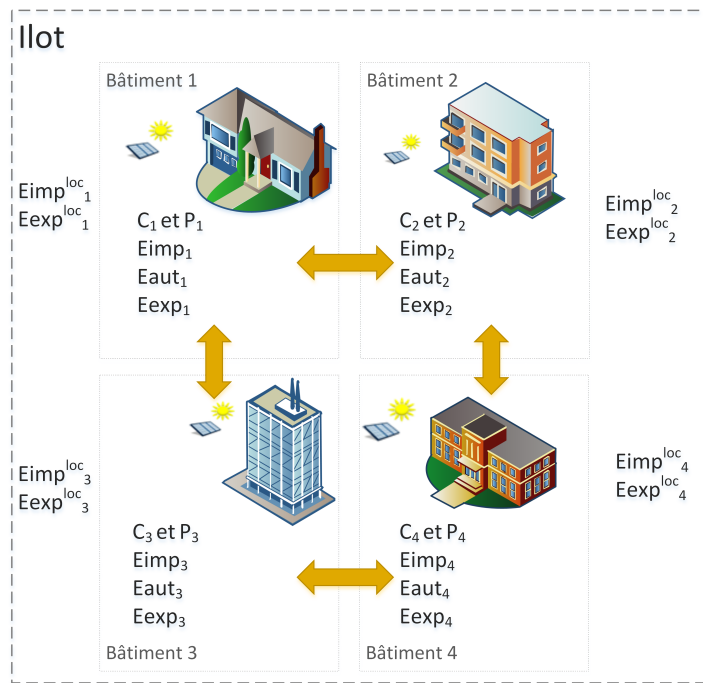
Ilot

Bâtiment 1

$Eimp^{loc}_1$
$Eexp^{loc}_1$

$C_1$ et $P_1$
$Eimp_1$
$Eaut_1$
$Eexp_1$

Bâtiment 2

$Eimp^{loc}_2$
$Eexp^{loc}_2$

$C_2$ et $P_2$
$Eimp_2$
$Eaut_2$
$Eexp_2$

$Eimp^{loc}_3$
$Eexp^{loc}_3$

$C_3$ et $P_3$
$Eimp_3$
$Eaut_3$
$Eexp_3$

Bâtiment 3

$Eimp^{loc}_4$
$Eexp^{loc}_4$

$C_4$ et $P_4$
$Eimp_4$
$Eaut_4$
$Eexp_4$

Bâtiment 4